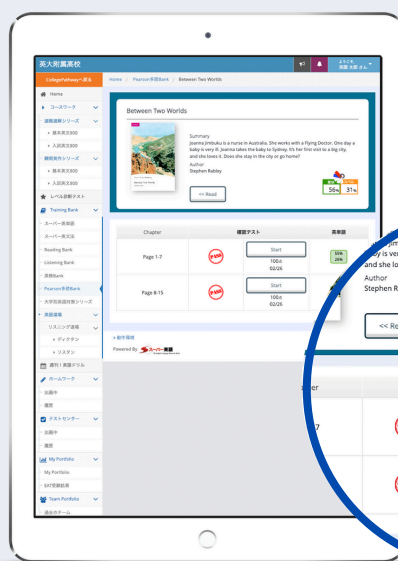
英大附属高校

CollegePathway へ戻る

Home / Pearson多読Bank / Between Two Worlds

Home
コースワーク
速読速解シリーズ
基本英文500
入試英文500
難関攻略シリーズ
基本英文500
入試英文500
レベル診断テスト
Training Bank
スーパー英単語
スーパー英文法
Reading Bank
Listening Bank
英検Bank
Pearson多読Bank
大学別英語対策シリーズ
英語道場
リスニング道場
ディクテン
リスタン
週刊！英語ドリル
ホームワーク
出題中
履歴
テストセンター
出題中
履歴
My Portfolio
My Portfolio
EAT受験結果
Team Portfolio
過去のテーム

Between Two Worlds

Summary
Joanna Jimbuku is a nurse in Australia. She works with a Flying Doctor. One day a baby is very ill. Joanna takes the baby to Sydney. It's her first visit to a big city, and she loves it. Does she stay in the city or go home?
Author
Stephen Rabley

<< Read

56% 31%

| Chapter | 確認テスト | | 英単語 |
|---|---|---|---|
| Page 1-7 | PASS | Start 100点 02/26 | 33% 26% |
| Page 8-15 | PASS | Start 100点 02/26 | |

動作環境
Powered By スーパー英語

and she lo
Author
Stephen R
<< Re
ter
7